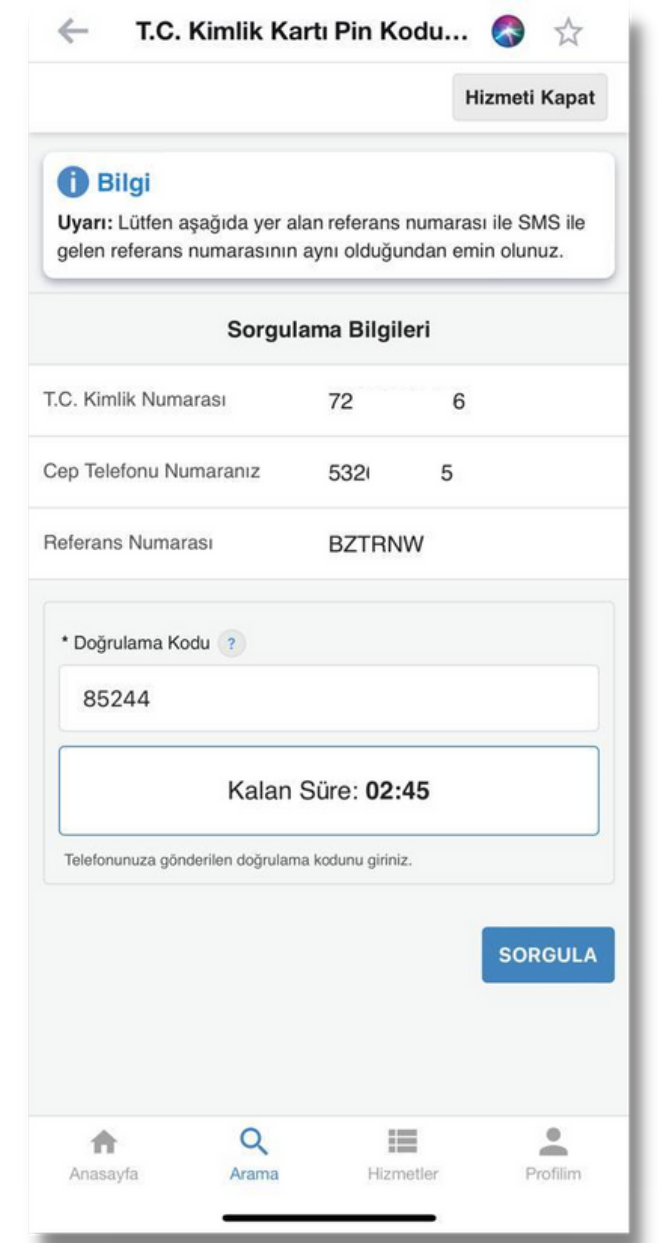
T.C. Kimlik Kartı Pin Kodu...

Hizmeti Kapat

Bilgi
Uyarı: Lütfen aşağıda yer alan referans numarası ile SMS ile gelen referans numarasının aynı olduğundan emin olunuz.

Sorgulama Bilgileri

| | |
|---|---|
| T.C. Kimlik Numarası | 72 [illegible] 6 |
| Cep Telefonu Numaranız | 532 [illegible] 5 |
| Referans Numarası | BZTRNW |

* Doğrulama Kodu ?

85244

Kalan Süre: 02:45

Telefonunuza gönderilen doğrulama kodunu giriniz.

SORGULA

Anasayfa
Arama
Hizmetler
Profilim